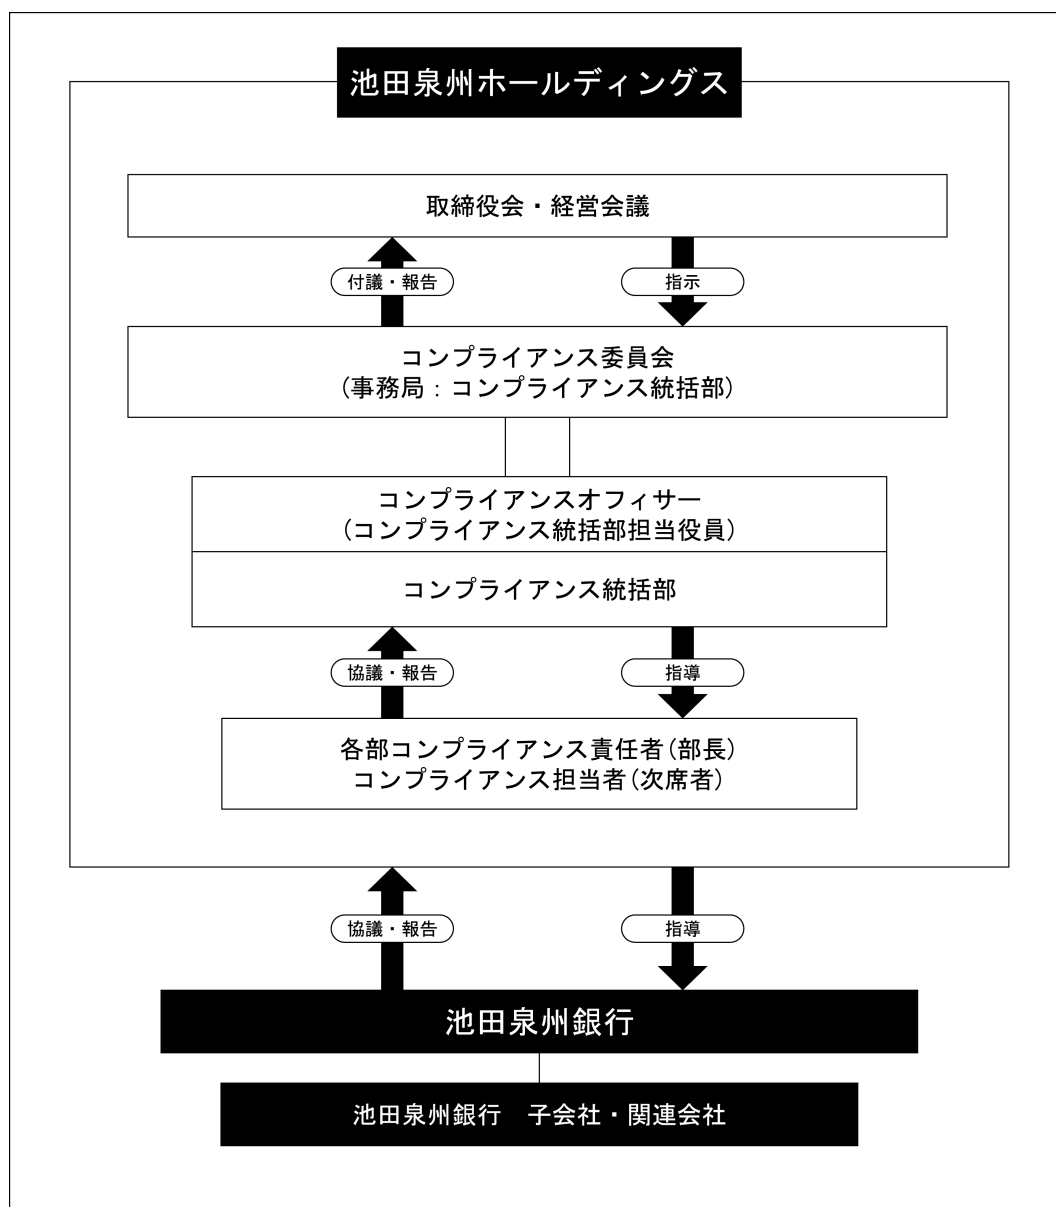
池田泉州ホールディングス

取締役会・経営会議

付議・報告

指示

コンプライアンス委員会
(事務局：コンプライアンス統括部)

コンプライアンスオフィサー
(コンプライアンス統括部担当役員)

コンプライアンス統括部

協議・報告

指導

各部コンプライアンス責任者(部長)
コンプライアンス担当者(次席者)

協議・報告

指導

池田泉州銀行

池田泉州銀行　子会社・関連会社